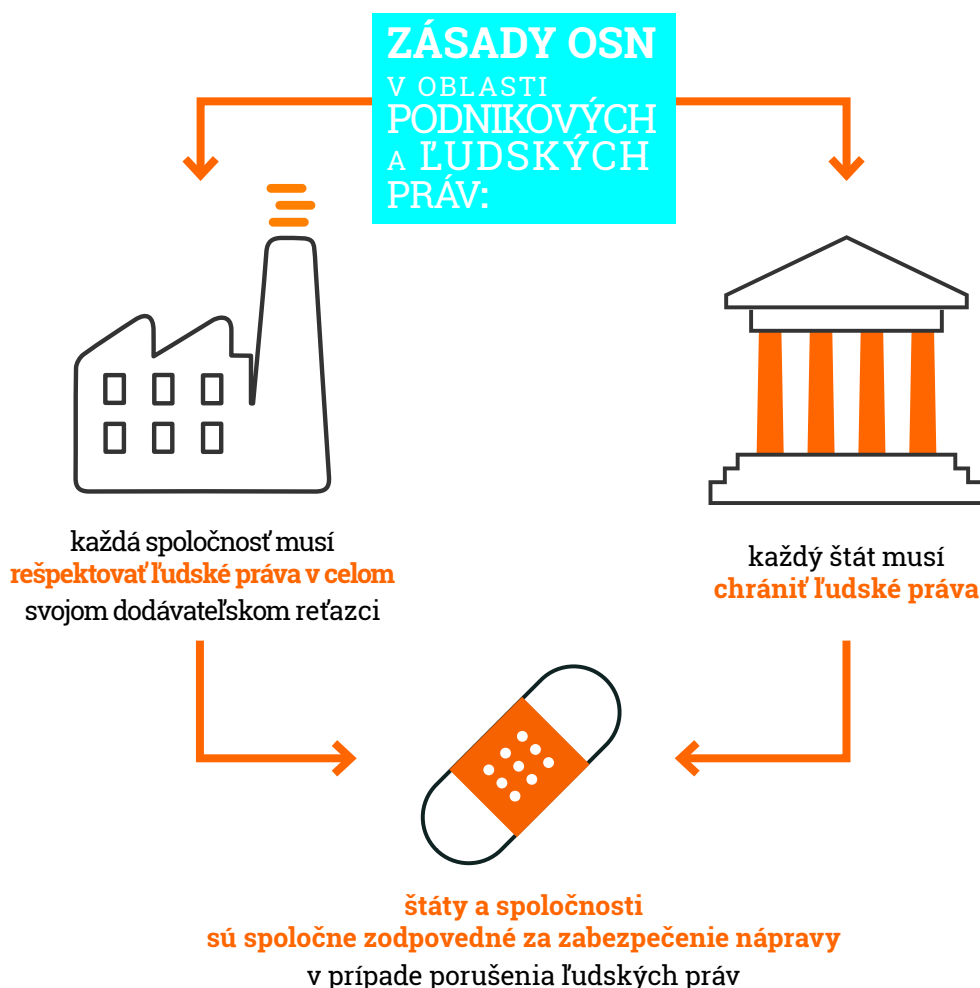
ZÁSADY OSN
V OBLASTI
PODNIKOVÝCH
A ĽUDSKÝCH
PRÁV:

každá spoločnosť musí
rešpektovať ľudské práva v celom
svojom dodávateľskom reťazci

každý štát musí
chrániť ľudské práva

štáty a spoločnosti
sú spoločne zodpovedné za zabezpečenie nápravy
v prípade porušenia ľudských práv